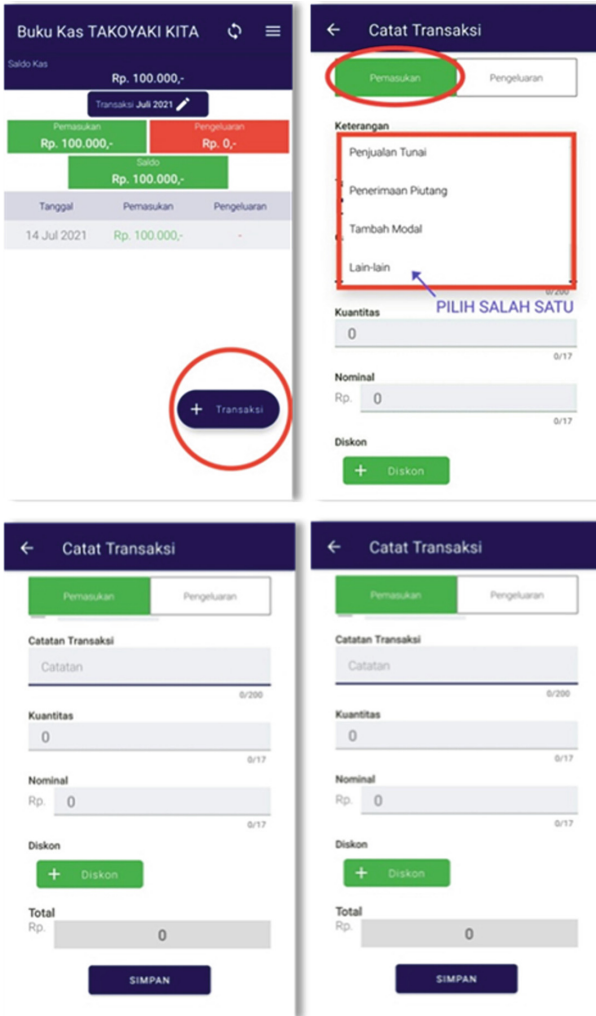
Buku Kas TAKOYAKI KITA

Saldo Kas
Rp. 100.000,-

Transaksi Juli 2021

Pemasukan
Rp. 100.000,-

Pengeluaran
Rp. 0,-

Saldo
Rp. 100.000,-

| Tanggal | Pemasukan | Pengeluaran |
|---|---|---|
| 14 Jul 2021 | Rp. 100.000,- | - |

+ Transaksi

← Catat Transaksi

Pemasukan | Pengeluaran

Keterangan

Penjualan Tunai

Penerimaan Piutang

Tambah Modal

Lain-lain

PILIH SALAH SATU

0/200

Kuantitas
0
0/17

Nominal
Rp. 0
0/17

Diskon
+ Diskon

← Catat Transaksi

Pemasukan | Pengeluaran

Catatan Transaksi
Catatan
0/200

Kuantitas
0
0/17

Nominal
Rp. 0
0/17

Diskon
+ Diskon

Total
Rp. 0

SIMPAN

← Catat Transaksi

Pemasukan | Pengeluaran

Catatan Transaksi
Catatan
0/200

Kuantitas
0
0/17

Nominal
Rp. 0
0/17

Diskon
+ Diskon

Total
Rp. 0

SIMPAN